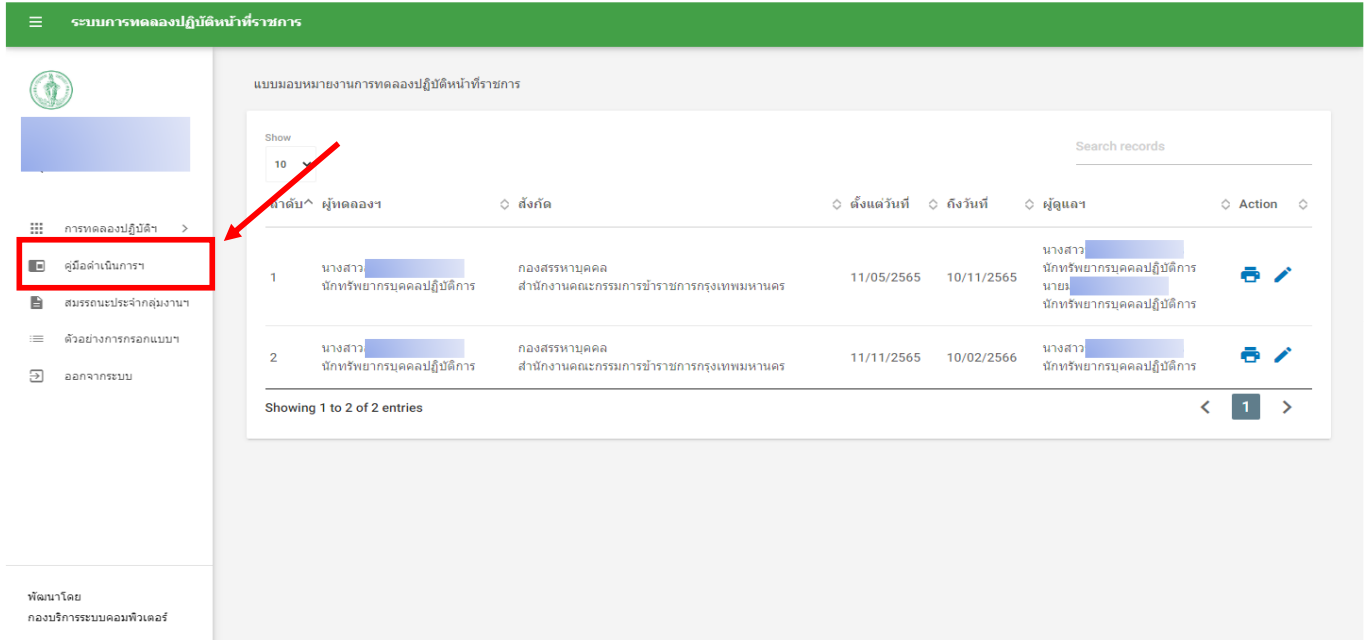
≡ ระบบการทดลองปฏิบัติหน้าที่ราชการ

การทดลองปฏิบัติฯ >
คู่มือดำเนินการฯ
สมรรถนะประจำกลุ่มงานฯ
ตัวอย่างการกรอกแบบฯ
ออกจากระบบ

พัฒนาโดย
กองบริการระบบคอมพิวเตอร์

แบบมอบหมายงานการทดลองปฏิบัติหน้าที่ราชการ

Show
10

Search records

| ลำดับ | ผู้ทดลองฯ | สังกัด | ตั้งแต่วันที่ | ถึงวันที่ | ผู้ดูแลฯ | Action |
|---|---|---|---|---|---|---|
| 1 | นางสาว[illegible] นักทรัพยากรบุคคลปฏิบัติการ | กองสรรหาบุคคล สำนักงานคณะกรรมการข้าราชการกรุงเทพมหานคร | 11/05/2565 | 10/11/2565 | นางสาว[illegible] นักทรัพยากรบุคคลปฏิบัติการ นาย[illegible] นักทรัพยากรบุคคลปฏิบัติการ | |
| 2 | นางสาว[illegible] นักทรัพยากรบุคคลปฏิบัติการ | กองสรรหาบุคคล สำนักงานคณะกรรมการข้าราชการกรุงเทพมหานคร | 11/11/2565 | 10/02/2566 | นางสาว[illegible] นักทรัพยากรบุคคลปฏิบัติการ | |

Showing 1 to 2 of 2 entries
< 1 >